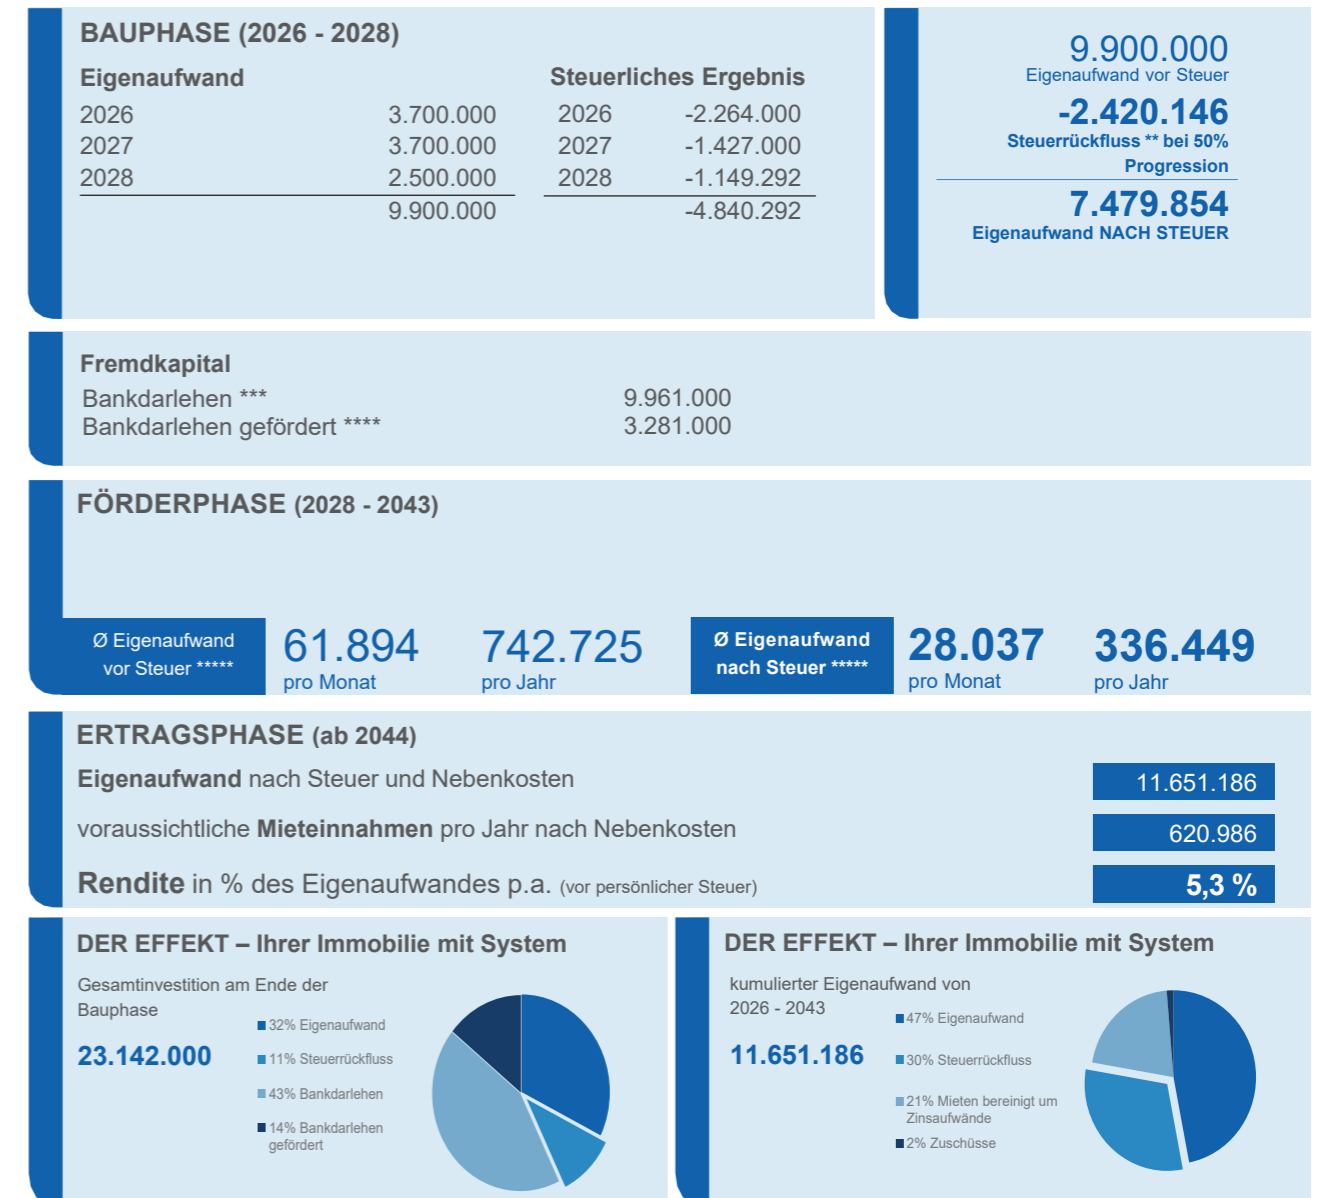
BAUPHASE (2026 - 2028)

Eigenaufwand

| | |
|---|---|
| 2026 | 3.700.000 |
| 2027 | 3.700.000 |
| 2028 | 2.500.000 |
| | 9.900.000 |

Steuerliches Ergebnis

| | |
|---|---|
| 2026 | -2.264.000 |
| 2027 | -1.427.000 |
| 2028 | -1.149.292 |
| | -4.840.292 |

9.900.000
Eigenaufwand vor Steuer

-2.420.146
Steuerrückfluss ** bei 50% Progression

7.479.854
Eigenaufwand NACH STEUER

Fremdkapital

| | |
|---|---|
| Bankdarlehen *** | 9.961.000 |
| Bankdarlehen gefördert **** | 3.281.000 |

FÖRDERPHASE (2028 - 2043)

Ø Eigenaufwand vor Steuer *****
61.894 pro Monat
742.725 pro Jahr

Ø Eigenaufwand nach Steuer *****
28.037 pro Monat
336.449 pro Jahr

ERTRAGSPHASE (ab 2044)

Eigenaufwand nach Steuer und Nebenkosten 11.651.186

voraussichtliche Mieteinnahmen pro Jahr nach Nebenkosten 620.986

Rendite in % des Eigenaufwandes p.a. (vor persönlicher Steuer) 5,3 %

DER EFFEKT – Ihrer Immobilie mit System

Gesamtinvestition am Ende der Bauphase

23.142.000

32% Eigenaufwand
11% Steuerrückfluss
43% Bankdarlehen
14% Bankdarlehen gefördert

DER EFFEKT – Ihrer Immobilie mit System

kumulierter Eigenaufwand von 2026 - 2043

11.651.186

47% Eigenaufwand
30% Steuerrückfluss
21% Mieten bereinigt um Zinsaufwände
2% Zuschüsse